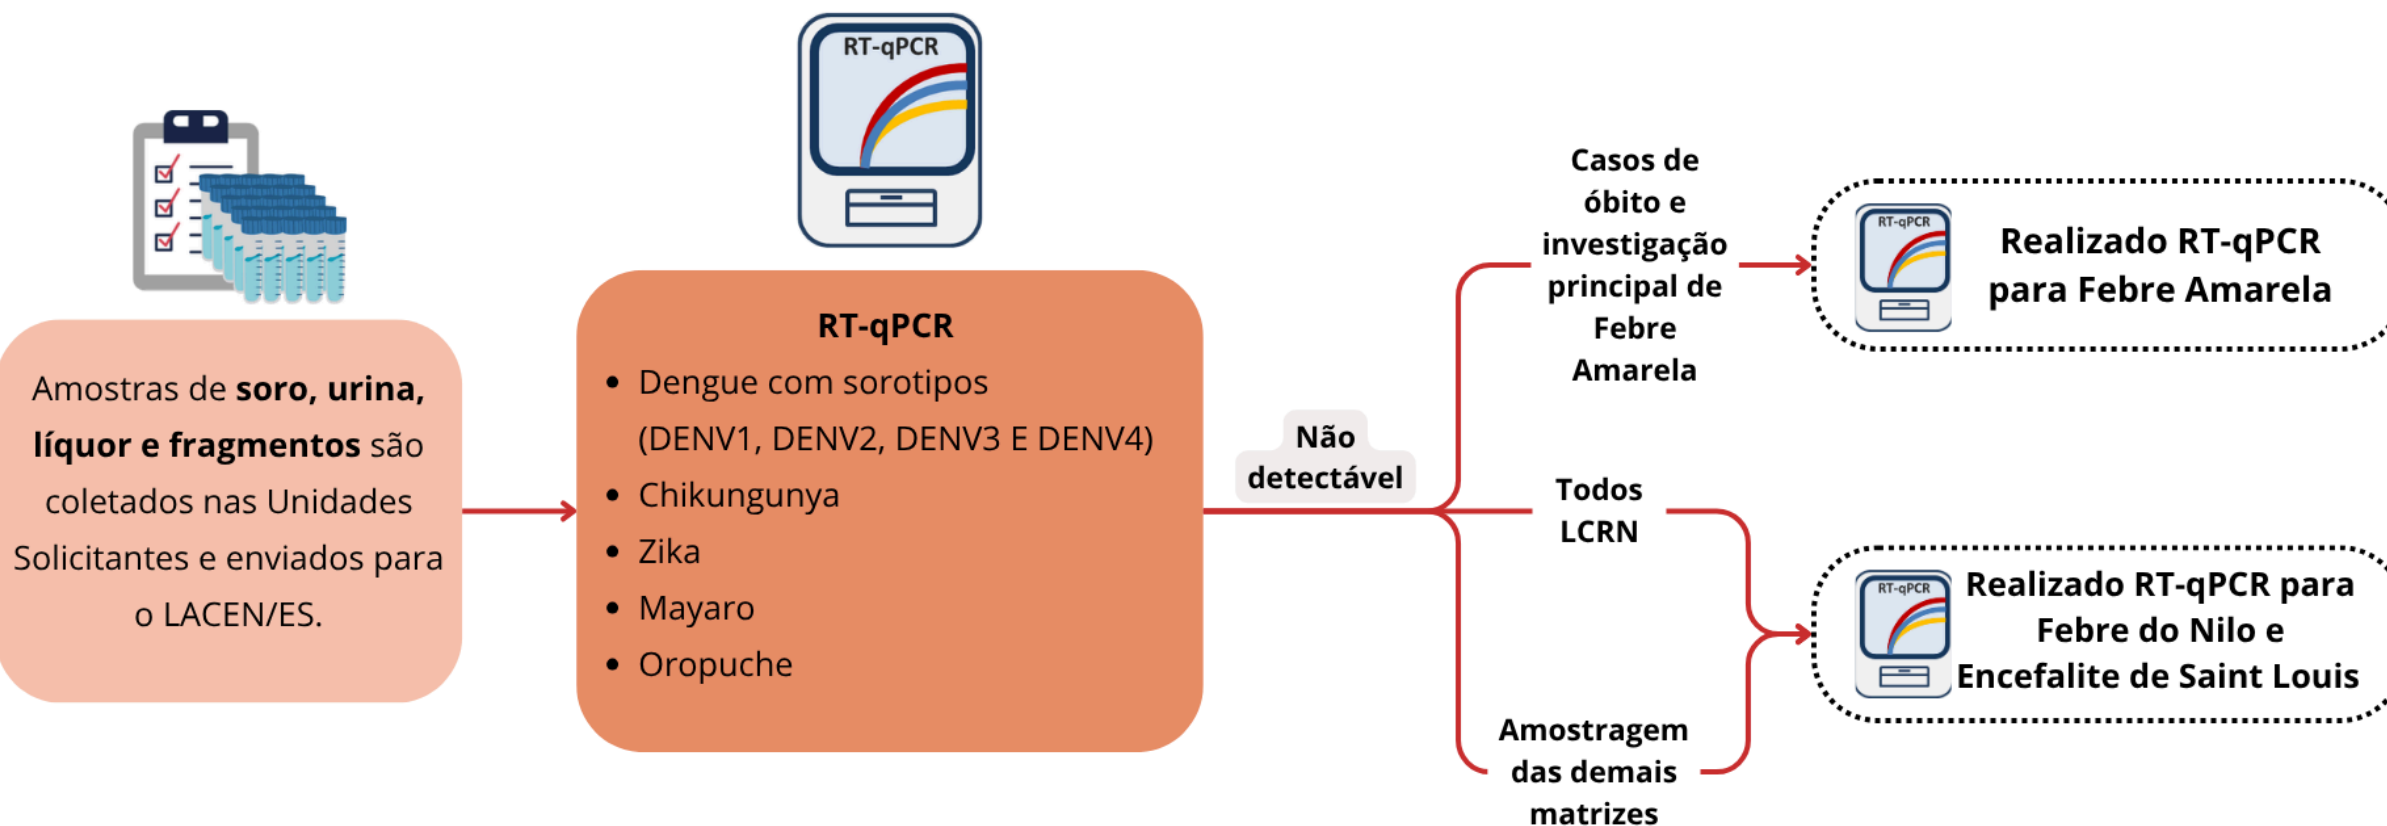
RT-qPCR

Amostras de **soro, urina, líquor e fragmentos** são coletados nas Unidades Solicitantes e enviados para o LACEN/ES.

RT-qPCR
- Dengue com sorotipos (DENV1, DENV2, DENV3 E DENV4)
- Chikungunya
- Zika
- Mayaro
- Oropuche

Não detectável

Casos de óbito e investigação principal de Febre Amarela

Todos LCRN

Amostragem das demais matrizes

RT-qPCR
Realizado RT-qPCR para Febre Amarela

RT-qPCR
Realizado RT-qPCR para Febre do Nilo e Encefalite de Saint Louis